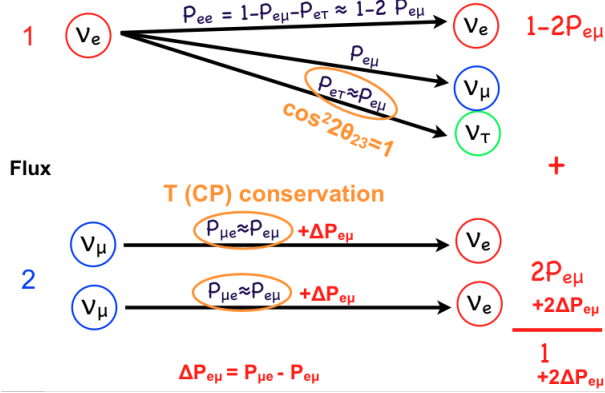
1 $\nu_e$ $P_{ee} = 1 - P_{e\mu} - P_{e\tau} \approx 1 - 2\ P_{e\mu}$ $\nu_e$ $1 - 2P_{e\mu}$

$P_{e\mu}$ $\nu_\mu$

$P_{e\tau} \approx P_{e\mu}$ $\nu_\tau$

$\cos^2 2\theta_{23} = 1$

Flux

+

T (CP) conservation

$\nu_\mu$ $P_{\mu e} \approx P_{e\mu}$ $+\Delta P_{e\mu}$ $\nu_e$

2

$\nu_\mu$ $P_{\mu e} \approx P_{e\mu}$ $+\Delta P_{e\mu}$ $\nu_e$

$2P_{e\mu}$
$+2\Delta P_{e\mu}$

1
$+2\Delta P_{e\mu}$

$\Delta P_{e\mu} = P_{\mu e} - P_{e\mu}$